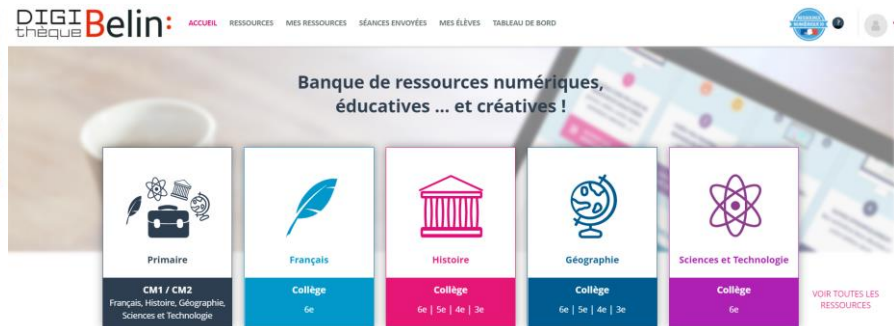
DIGI thèque Belin:

ACCUEIL RESSOURCES MES RESSOURCES SÉANCES ENVOYÉES MES ÉLÈVES TABLEAU DE BORD

Banque de ressources numériques, éducatives ... et créatives !

Primaire
CM1 / CM2
Français, Histoire, Géographie, Sciences et Technologie

Français
Collège
6e

Histoire
Collège
6e | 5e | 4e | 3e

Géographie
Collège
6e | 5e | 4e | 3e

Sciences et Technologie
Collège
6e

VOIR TOUTES LES RESSOURCES